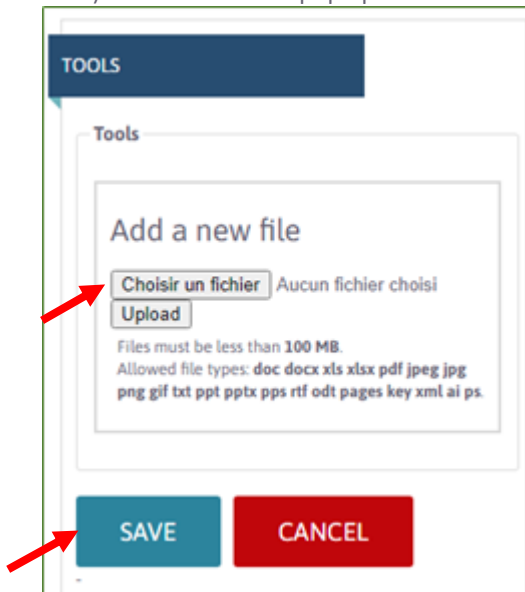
TOOLS

Tools

Add a new file

Choisir un fichier Aucun fichier choisi

Upload

Files must be less than **100 MB**.
Allowed file types: **doc docx xls xlsx pdf jpeg jpg png gif txt ppt pptx pps rtf odt pages key xml ai ps**.

SAVE CANCEL